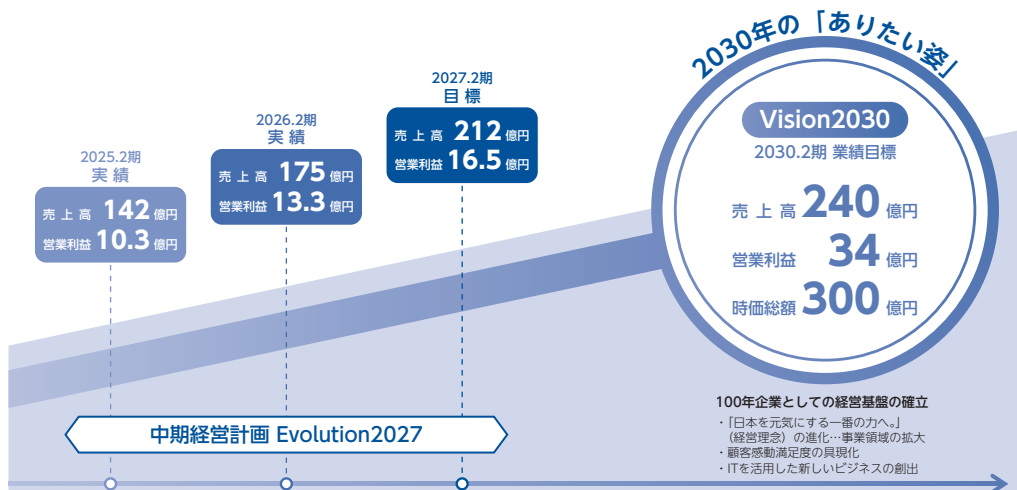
2030年の「ありたい姿」

2025.2期
実績
売上高 142 億円
営業利益 10.3 億円

2026.2期
実績
売上高 175 億円
営業利益 13.3 億円

2027.2期
目標
売上高 212 億円
営業利益 16.5 億円

Vision2030
2030.2期 業績目標
売上高 240 億円
営業利益 34 億円
時価総額 300 億円

中期経営計画 Evolution2027

100年企業としての経営基盤の確立
・「日本を元気にする一番の力へ。」（経営理念）の進化…事業領域の拡大
・顧客感動満足度の具現化
・ITを活用した新しいビジネスの創出